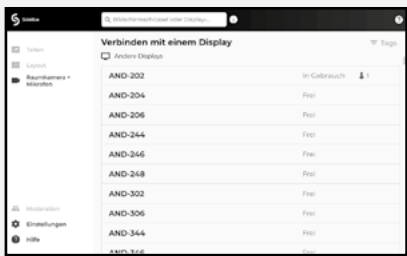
Solstice

Bildschirmschlüssel oder Display...

Teilen
Layout
Raumkamera + Mikrofon

Moderation
Einstellungen
Hilfe

Verbinden mit einem Display
Andere Displays
Tags

| | | |
|---|---|---|
| AND-202 | In Gebrauch | 1 |
| AND-204 | Frei | |
| AND-206 | Frei | |
| AND-244 | Frei | |
| AND-246 | Frei | |
| AND-248 | Frei | |
| AND-302 | Frei | |
| AND-306 | Frei | |
| AND-344 | Frei | |
| AND-346 | | |